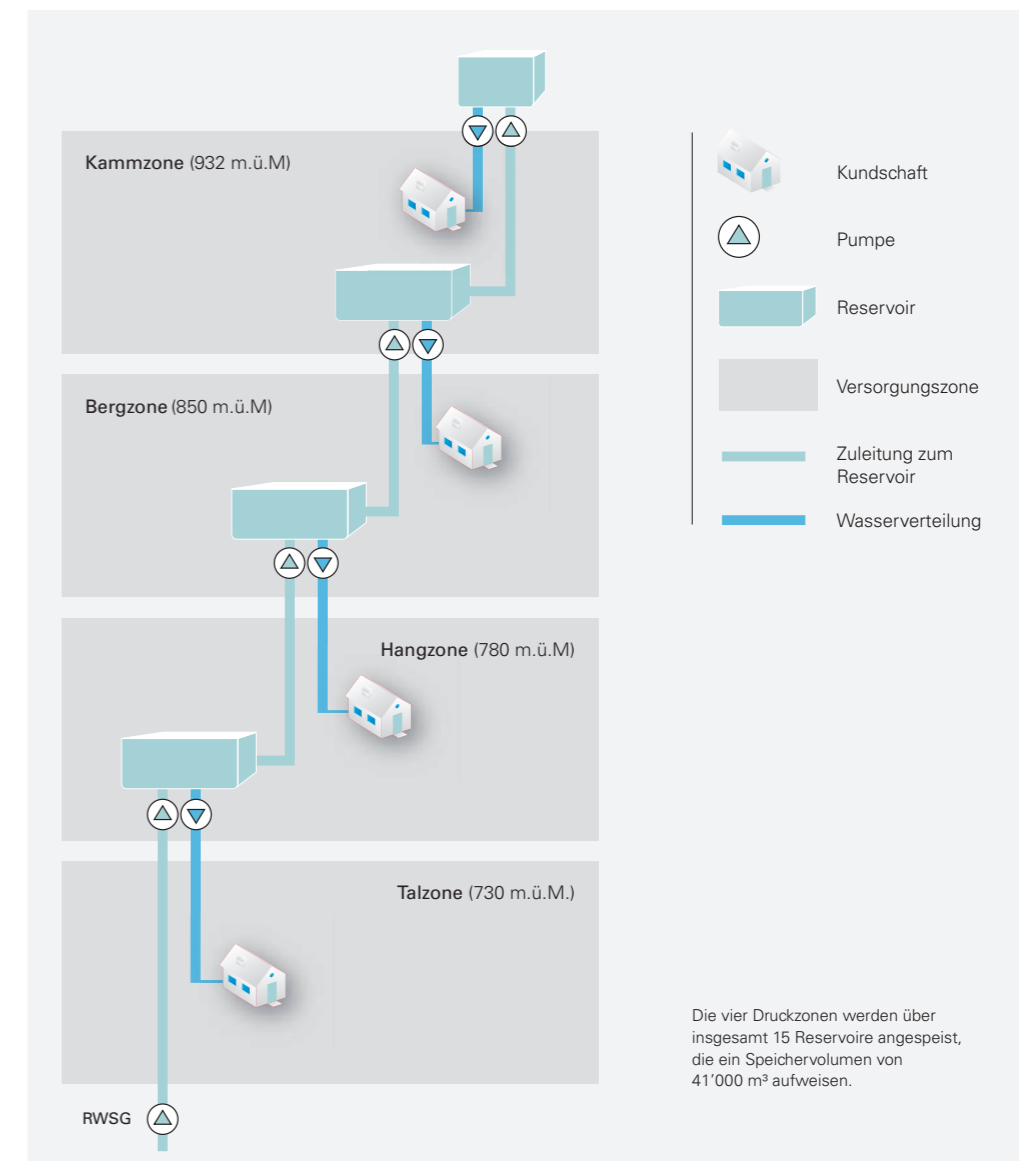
Kammzone (932 m.ü.M)

Bergzone (850 m.ü.M)

Hangzone (780 m.ü.M)

Talzone (730 m.ü.M.)

RWSG

Kundschaft

Pumpe

Reservoir

Versorgungszone

Zuleitung zum Reservoir

Wasserverteilung

Die vier Druckzonen werden über insgesamt 15 Reservoire angespeist, die ein Speichervolumen von 41’000 m³ aufweisen.